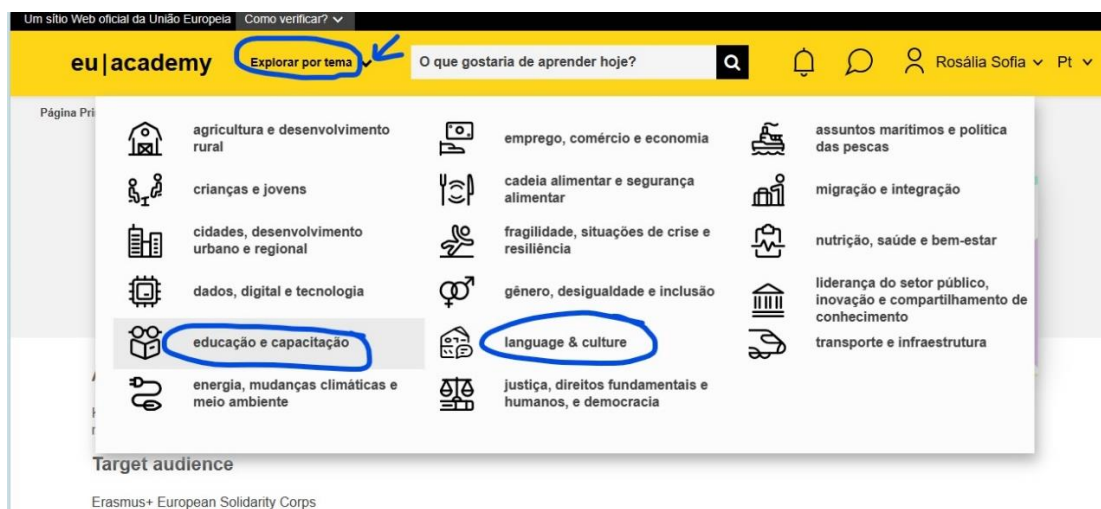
Um sítio Web oficial da União Europeia Como verificar?

eu|academy Explorar por tema O que gostaria de aprender hoje? Rosália Sofia Pt

Página Pri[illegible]

agricultura e desenvolvimento rural

crianças e jovens

cidades, desenvolvimento urbano e regional

dados, digital e tecnologia

educação e capacitação

energia, mudanças climáticas e meio ambiente

emprego, comércio e economia

cadeia alimentar e segurança alimentar

fragilidade, situações de crise e resiliência

gênero, desigualdade e inclusão

language & culture

justiça, direitos fundamentais e humanos, e democracia

assuntos marítimos e política das pescas

migração e integração

nutrição, saúde e bem-estar

liderança do setor público, inovação e compartilhamento de conhecimento

transporte e infraestrutura

Target audience

Erasmus+ European Solidarity Corps